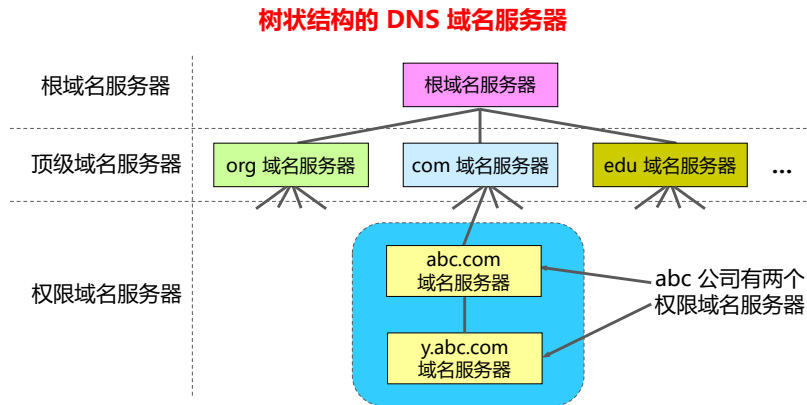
树状结构的 DNS 域名服务器

根域名服务器

根域名服务器

顶级域名服务器

org 域名服务器

com 域名服务器

edu 域名服务器

…

权限域名服务器

abc.com
域名服务器

y.abc.com
域名服务器

abc 公司有两个
权限域名服务器